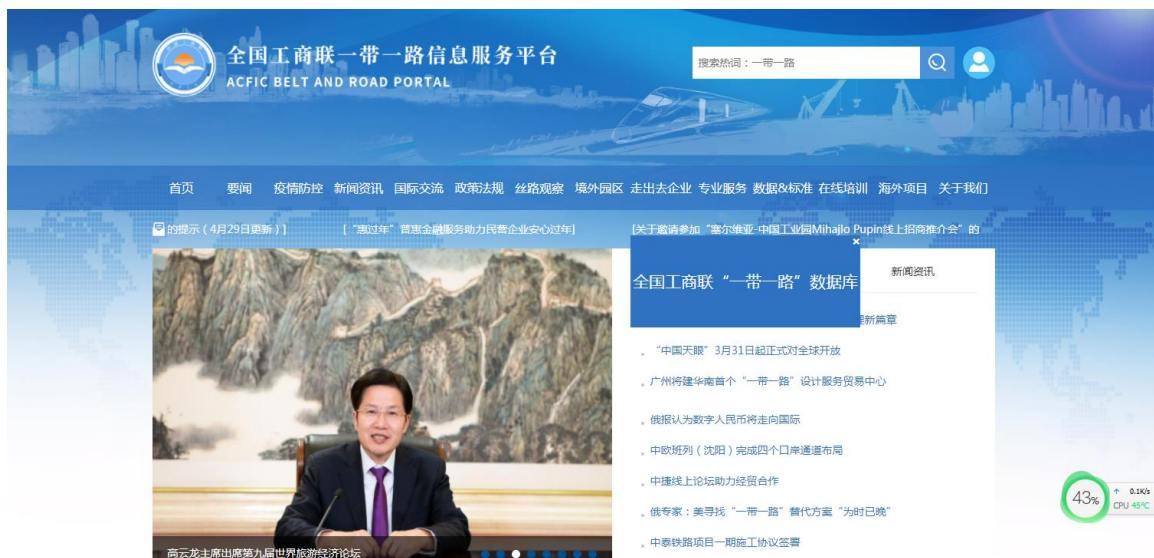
全国工商联一带一路信息服务平台
ACFIC BELT AND ROAD PORTAL

搜索热词：一带一路

首页 要闻 疫情防控 新闻资讯 国际交流 政策法规 丝路观察 境外园区 走出去企业 专业服务 数据&标准 在线培训 海外项目 关于我们

的提示（4月29日更新）] ["惠过年"普惠金融服务助力民营企业安心过年] [关于邀请参加"塞尔维亚-中国工业园Mihajlo Pupin线上招商推介会"的

×
全国工商联"一带一路"数据库

新闻资讯

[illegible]新篇章

"中国天眼"3月31日起正式对全球开放

广州将建华南首个"一带一路"设计服务贸易中心

俄报认为数字人民币将走向国际

中欧班列（沈阳）完成四个口岸通道布局

中捷线上论坛助力经贸合作

俄专家：美寻找"一带一路"替代方案"为时已晚"

中泰铁路项目一期施工协议签署

高云龙主席出席第九届世界旅游经济论坛

43%
0.1K/s
CPU 45°C